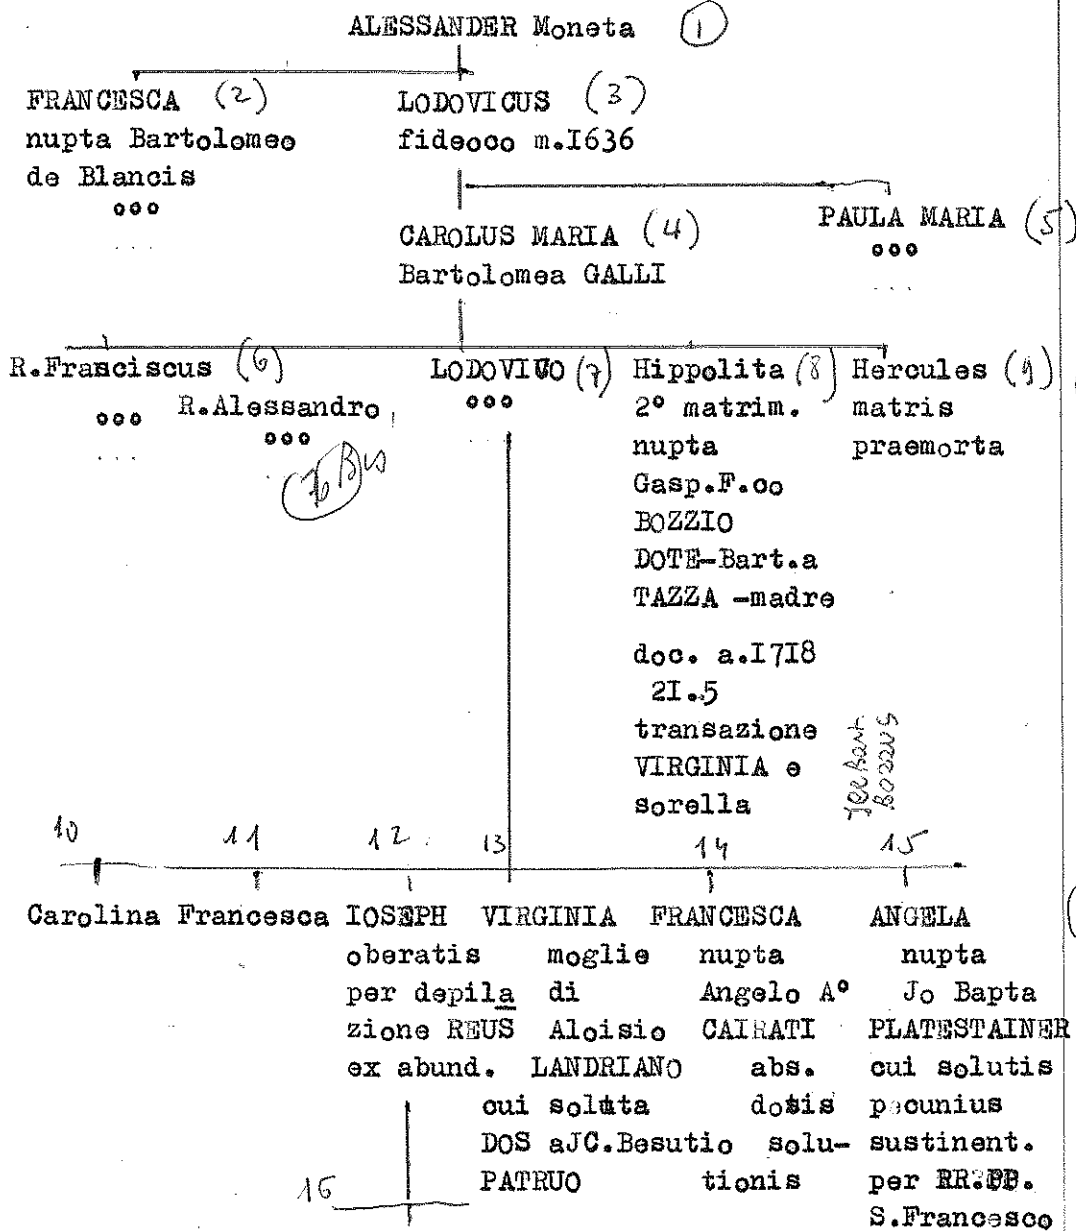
ALESSANDER Moneta (1)

FRANCESCA (2)
nupta Bartolomeo
de Blancis
ooo

LODOVICUS (3)
fideoco m.I636

CAROLUS MARIA (4)
Bartolomea GALLI

PAULA MARIA (5)
ooo

R.Fransciscus (6)
ooo

R.Alessandro
ooo

(To B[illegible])

LODOVIGO (7)
ooo

Hippolita (8)
2° matrim.
nupta
Gasp.F.co
BOZZIO
DOTE-Bart.a
TAZZA -madre

doc. a.I7I8
2I.5
transazione
VIRGINIA e
sorella

Hercules (9)
matris
praemorta

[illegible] BOZZIUS

10 11 12 13 14 15

Carolina

Francesca

IOSEPH
oberatis
per depila
zione REUS
ex abund.

VIRGINIA
moglie
di
Aloisio
LANDRIANO
cui soluta
DOS aJC.Besutio
PATRUO

FRANCESCA
nupta
Angelo A°
CAIRATI
abs.
dotis
solu-
tionis

ANGELA
nupta
Jo Bapta
PLATESTAINER
cui solutis
pecunius
sustinent.
per RR.PP.
S.Francesco

16